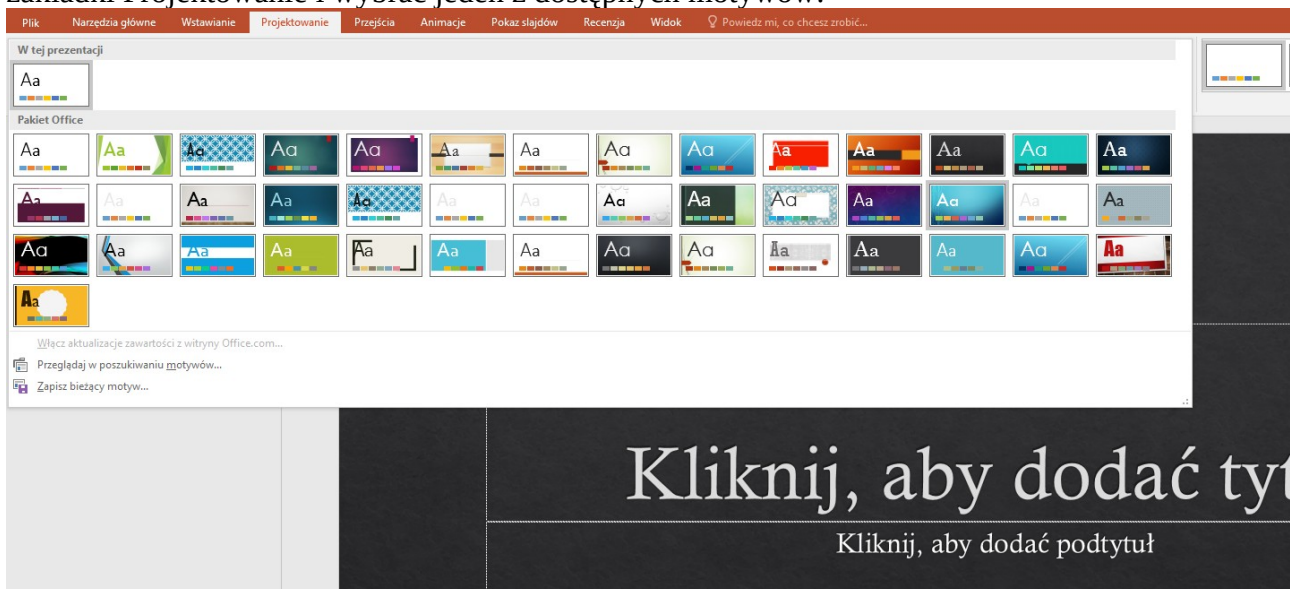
Plik Narzędzia główne Wstawianie Projektowanie Przejścia Animacje Pokaz slajdów Recenzja Widok Powiedz mi, co chcesz zrobić...

W tej prezentacji

Aa

Pakiet Office

Aa Aa Aa Aa Aa Aa Aa Aa Aa Aa Aa Aa Aa Aa

Aa Aa Aa Aa Aa Aa Aa Aa Aa Aa Aa Aa Aa Aa

Aa Aa Aa Aa Aa Aa Aa Aa Aa Aa Aa Aa Aa Aa

Aa

Włącz aktualizacje zawartości z witryny Office.com...

Przeglądaj w poszukiwaniu motywów...

Zapisz bieżący motyw...

Kliknij, aby dodać tyt

Kliknij, aby dodać podtytuł